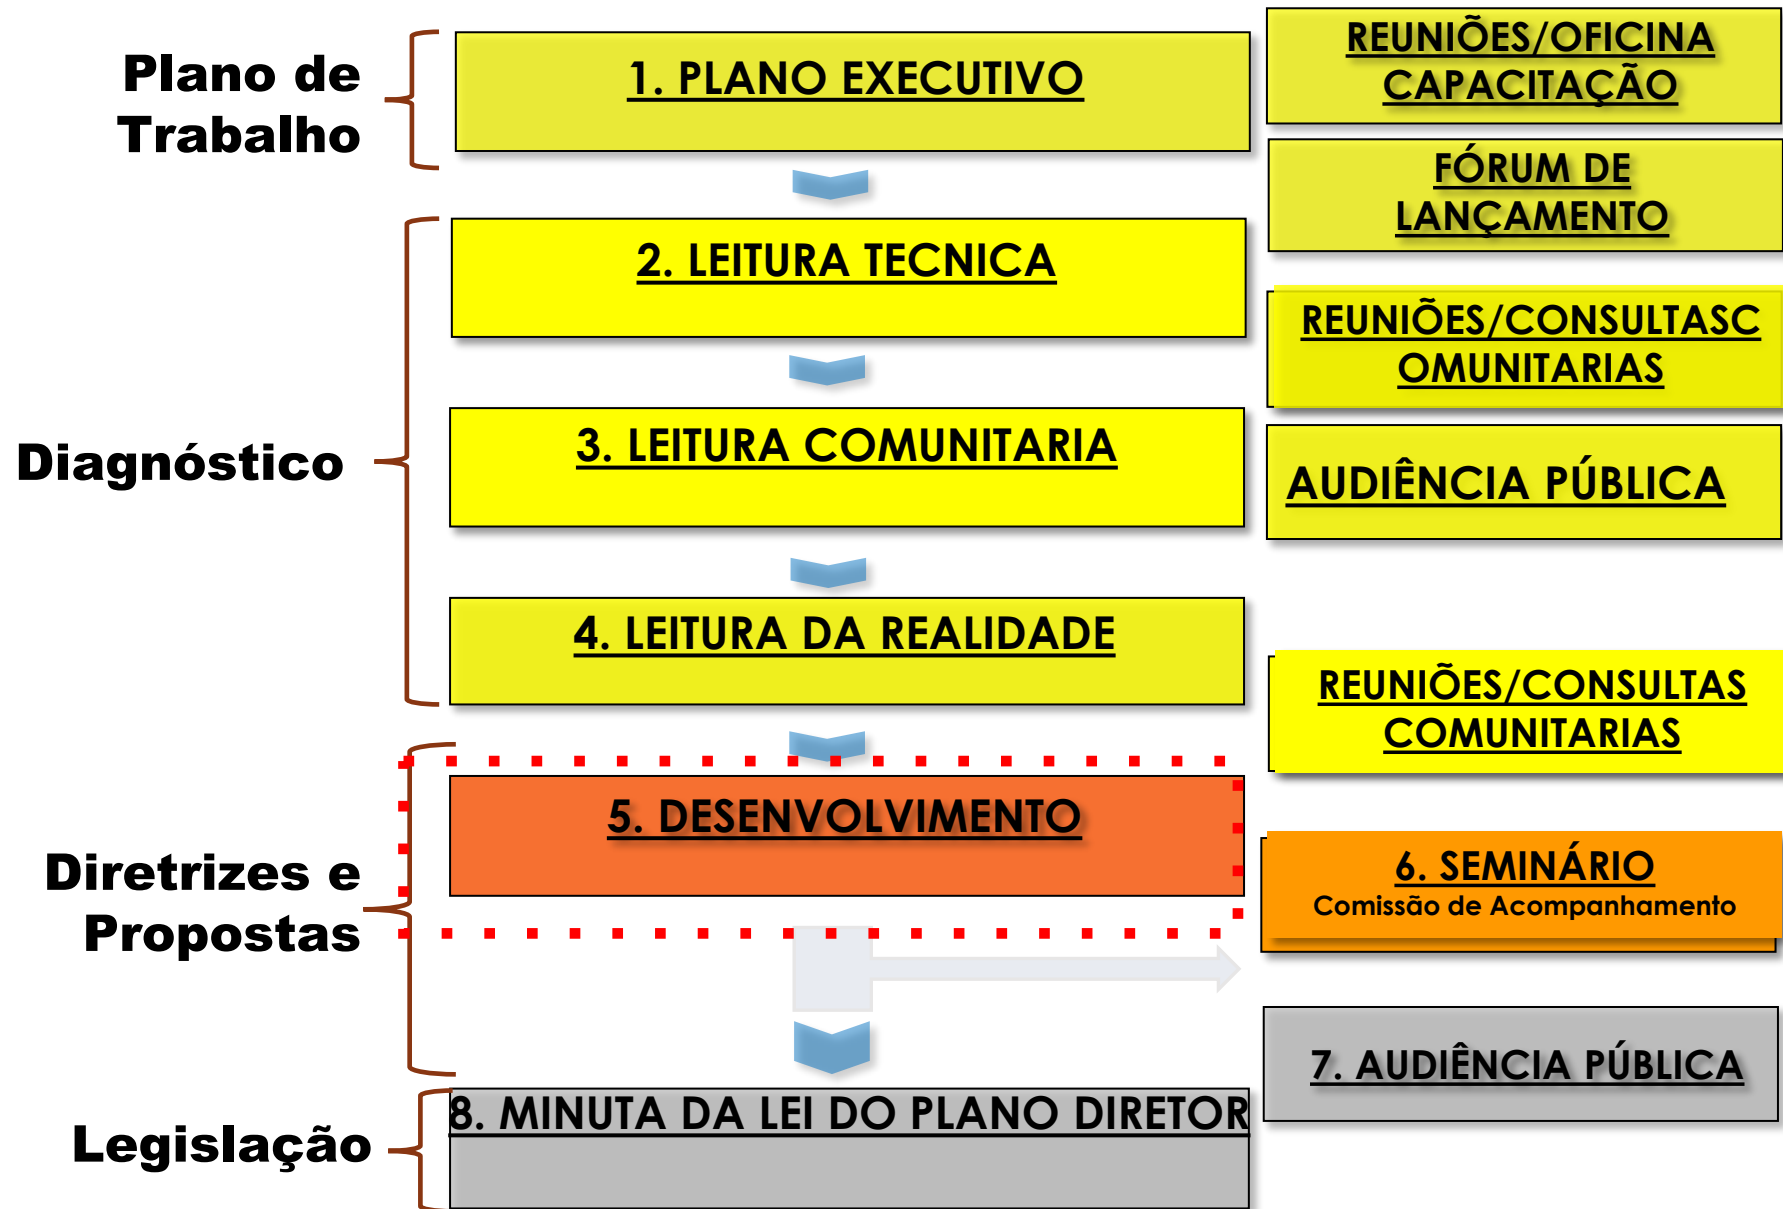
Plano de Trabalho

1. PLANO EXECUTIVO

REUNIÕES/OFICINA CAPACITAÇÃO

FÓRUM DE LANÇAMENTO

Diagnóstico

2. LEITURA TECNICA

REUNIÕES/CONSULTASCOMUNITARIAS

3. LEITURA COMUNITARIA

AUDIÊNCIA PÚBLICA

4. LEITURA DA REALIDADE

REUNIÕES/CONSULTAS COMUNITARIAS

Diretrizes e Propostas

5. DESENVOLVIMENTO

6. SEMINÁRIO
Comissão de Acompanhamento

7. AUDIÊNCIA PÚBLICA

Legislação

8. MINUTA DA LEI DO PLANO DIRETOR